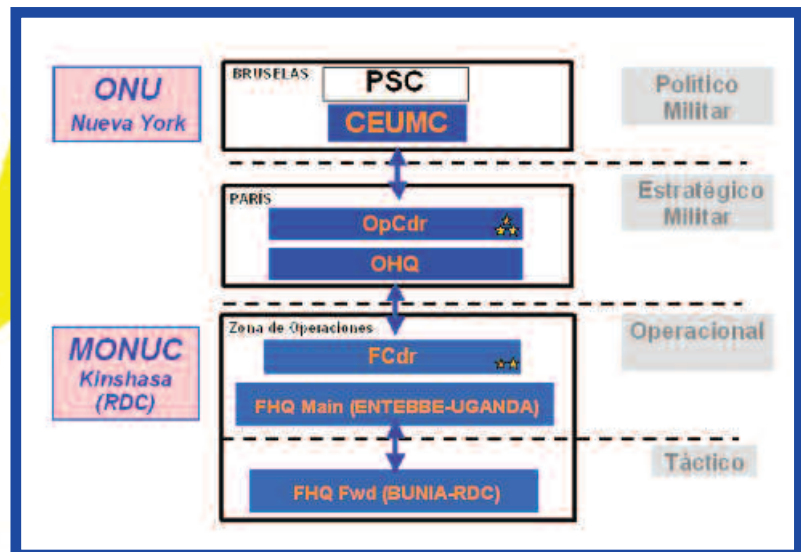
ONU
Nueva York

BRUSELAS
PSC
CEUMC

Político
Militar

PARÍS
OpCdr
OHQ

Estratégico
Militar

Zona de Operaciones
FCdr
FHQ Main (ENTEBBE-UGANDA)

Operacional

MONUC
Kinshasa
(RDC)

FHQ Fwd (BUNIA-RDC)

Táctico